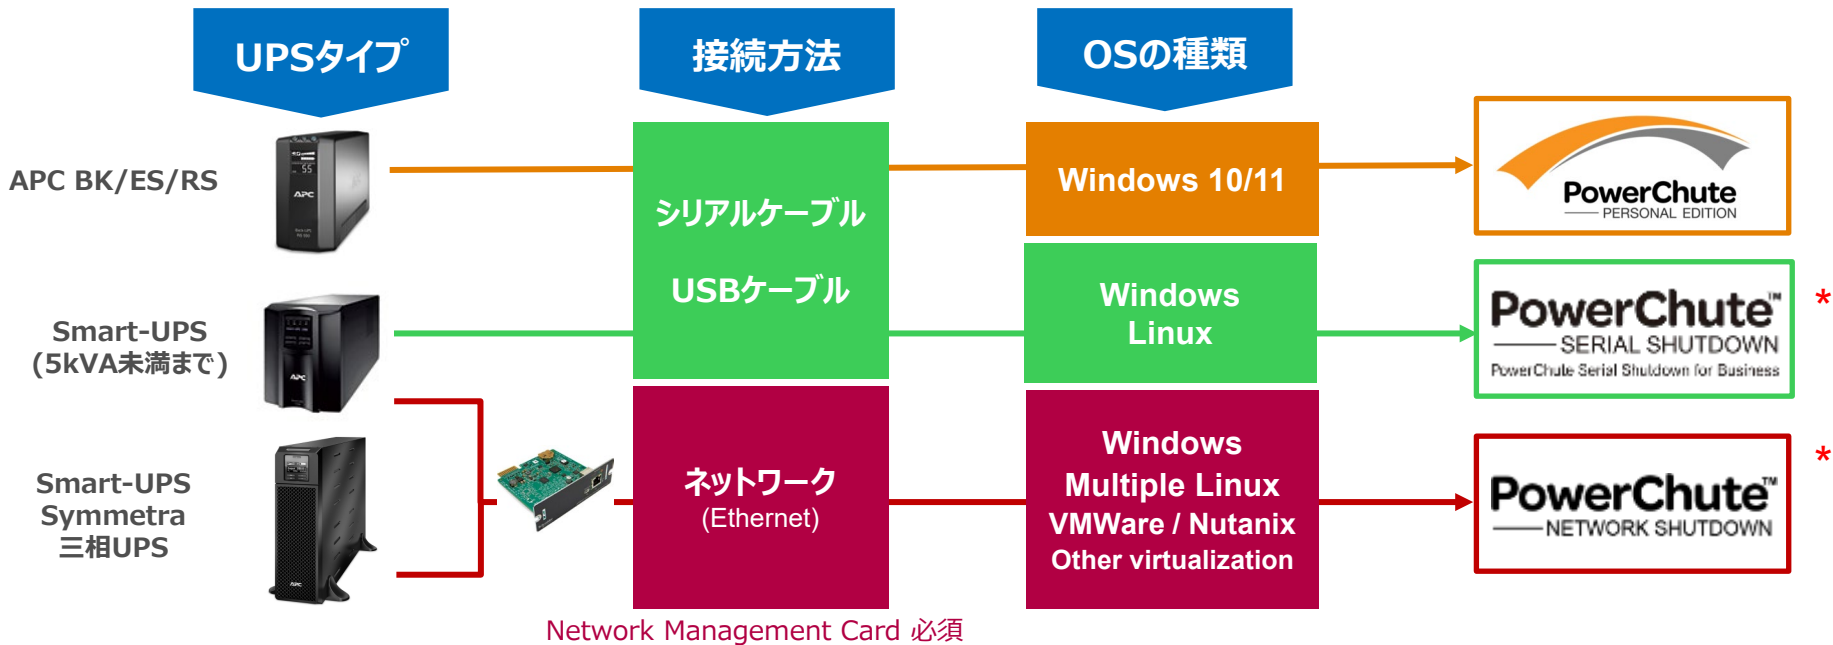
UPSタイプ

接続方法

OSの種類

APC BK/ES/RS

Smart-UPS
(5kVA未満まで)

Smart-UPS
Symmetra
三相UPS

シリアルケーブル

USBケーブル

ネットワーク
(Ethernet)

Network Management Card 必須

Windows 10/11

Windows
Linux

Windows
Multiple Linux
VMWare / Nutanix
Other virtualization

PowerChute
PERSONAL EDITION

PowerChute™
SERIAL SHUTDOWN
PowerChute Serial Shutdown for Business

*

PowerChute™
NETWORK SHUTDOWN

*